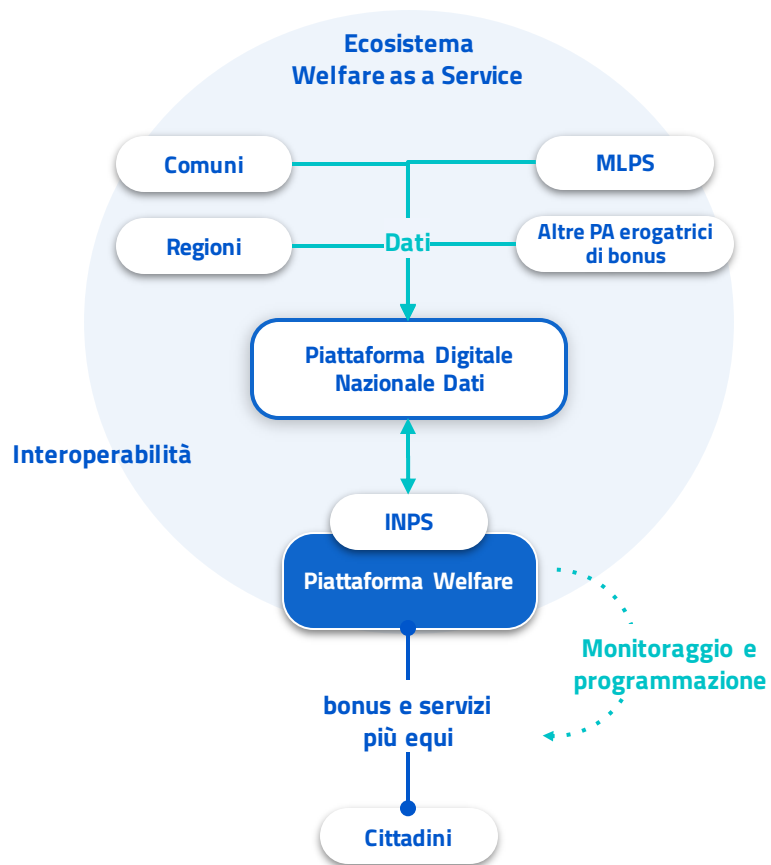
Ecosistema
Welfare as a Service

Comuni

MLPS

Regioni

Dati

Altre PA erogatrici di bonus

Piattaforma Digitale Nazionale Dati

Interoperabilità

INPS

Piattaforma Welfare

Monitoraggio e programmazione

bonus e servizi più equi

Cittadini